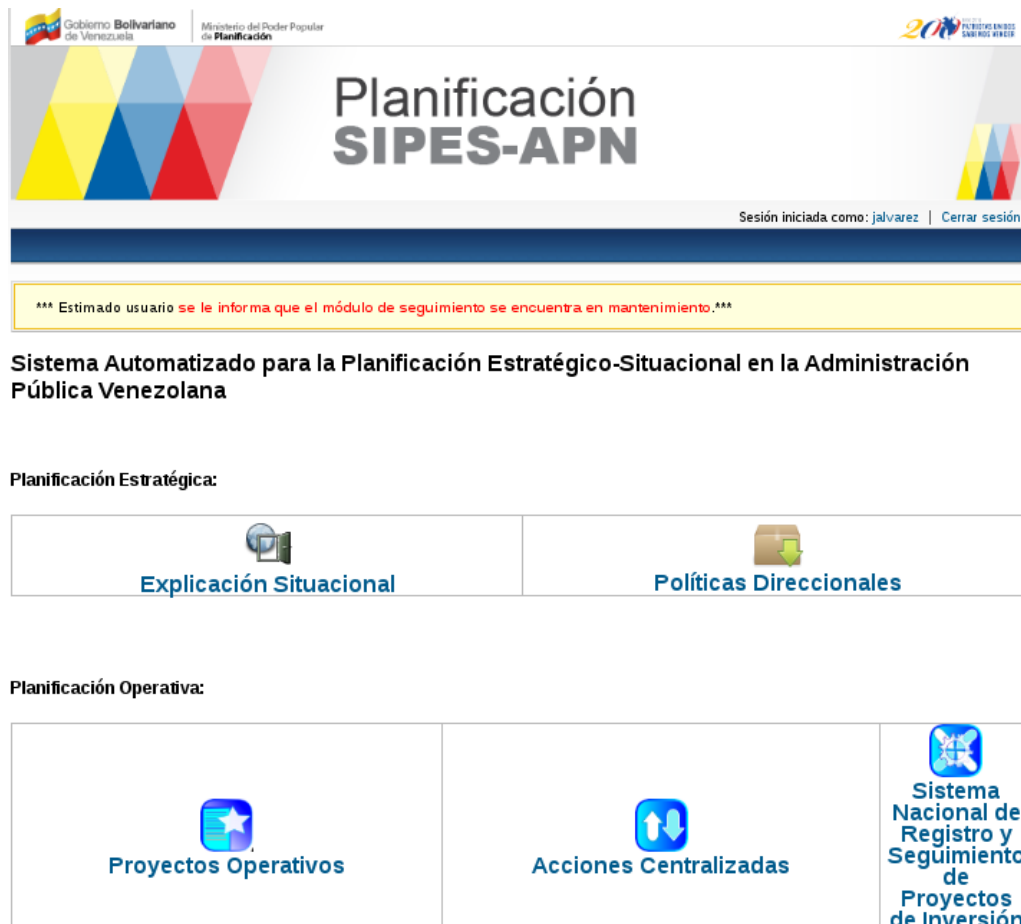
Gobierno Bolivariano de Venezuela | Ministerio del Poder Popular de Planificación

20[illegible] PATRIOTAS UNIDOS SABREMOS VENCER

Planificación
SIPES-APN

Sesión iniciada como: jalvarez | Cerrar sesión

*** Estimado usuario se le informa que el módulo de seguimiento se encuentra en mantenimiento.***

Sistema Automatizado para la Planificación Estratégico-Situacional en la Administración Pública Venezolana

Planificación Estratégica:

| Explicación Situacional | Políticas Direccionales |
|---|---|

Planificación Operativa:

| Proyectos Operativos | Acciones Centralizadas | Sistema Nacional de Registro y Seguimiento de Proyectos de Inversión |
|---|---|---|